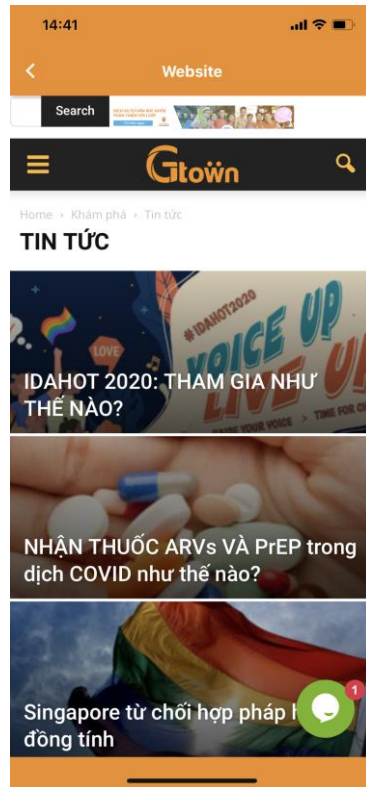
14:41

Website

Search

Gtown

Home › Khám phá › Tin tức

TIN TỨC

#IDAHOT2020
VOICE UP
LIVE UP
LOVE

IDAHOT 2020: THAM GIA NHƯ THẾ NÀO?

NHẬN THUỐC ARVs VÀ PrEP trong dịch COVID như thế nào?

Singapore từ chối hợp pháp h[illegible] đồng tính

1